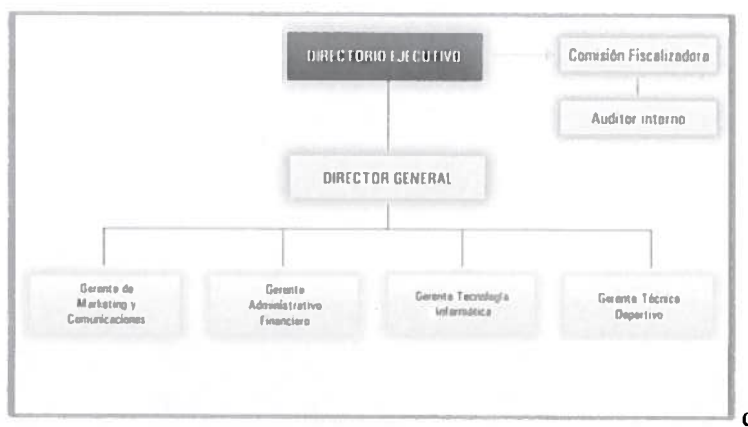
DIRECTORIO EJECUTIVO

Comisión Fiscalizadora

Auditor interno

DIRECTOR GENERAL

Gerente de Marketing y Comunicaciones

Gerente Administrativo Financiero

Gerente Tecnología Informática

Gerente Técnico Deportivo

c